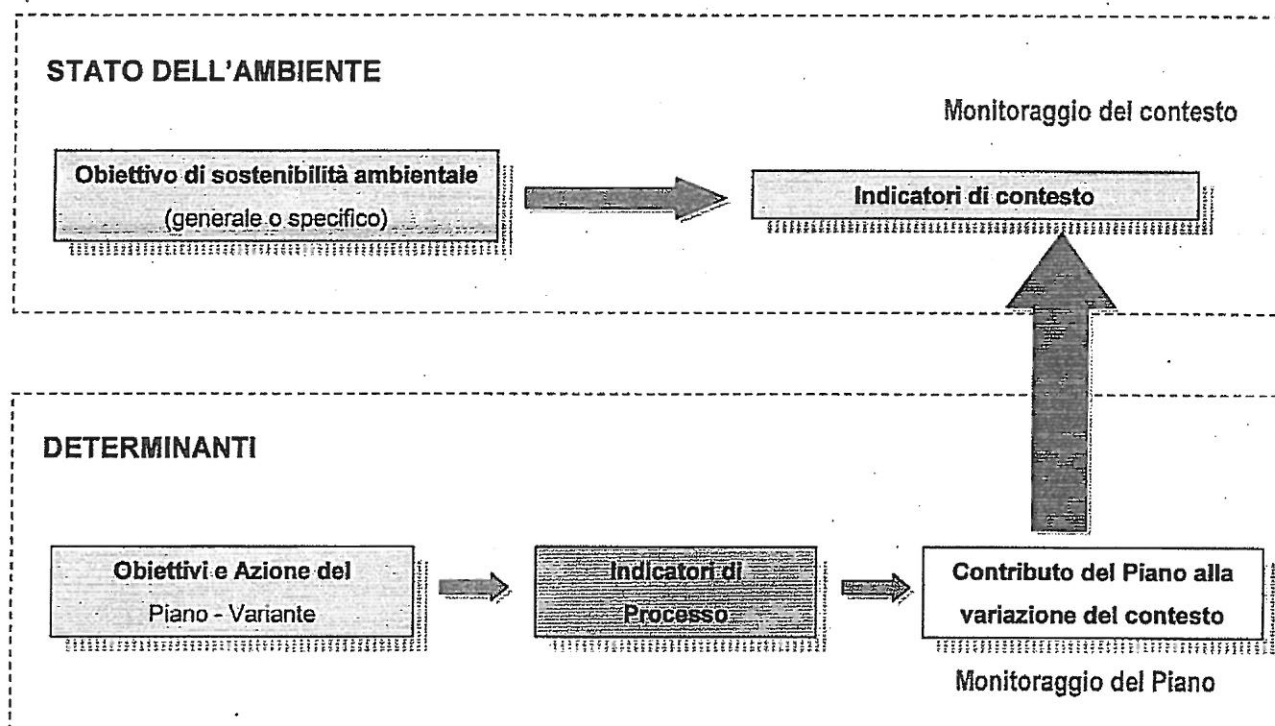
STATO DELL'AMBIENTE

Monitoraggio del contesto

Obiettivo di sostenibilità ambientale (generale o specifico)

Indicatori di contesto

DETERMINANTI

Obiettivi e Azione del Piano - Variante

Indicatori di Processo

Contributo del Piano alla variazione del contesto

Monitoraggio del Piano